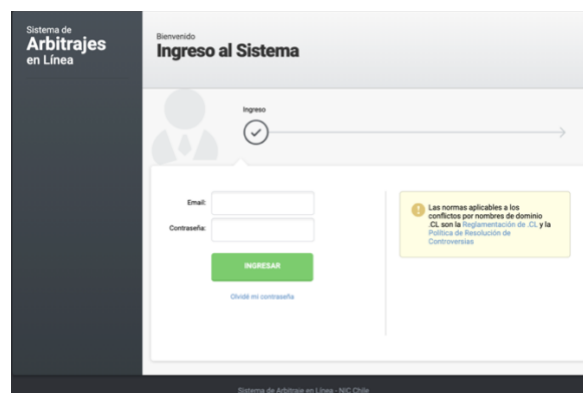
Sistema de
Arbitrajes
en Línea

Bienvenido
Ingreso al Sistema

Ingreso

Email:
Contraseña:
INGRESAR
Olvidé mi contraseña

Las normas aplicables a los conflictos por nombres de dominio .CL son la Reglamentación de .CL y la Política de Resolución de Controversias

Sistema de Arbitraje en Línea - NIC Chile